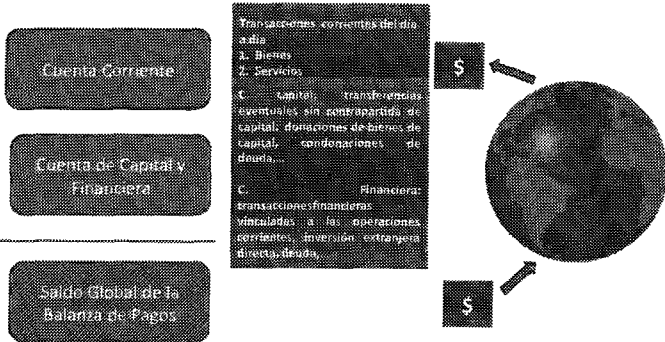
Cuenta Corriente

Cuenta de Capital y Financiera

Saldo Global de la Balanza de Pagos

Transacciones corrientes del día a día
1. Bienes
2. Servicios

C. capital: transferencias eventuales sin contrapartida de capital: donaciones de bienes de capital, condonaciones de deuda,...

C. Financiera: transaccionesfinancieras vinculadas a las operaciones corriente, inversión extranjera directa,deuda,

$

$